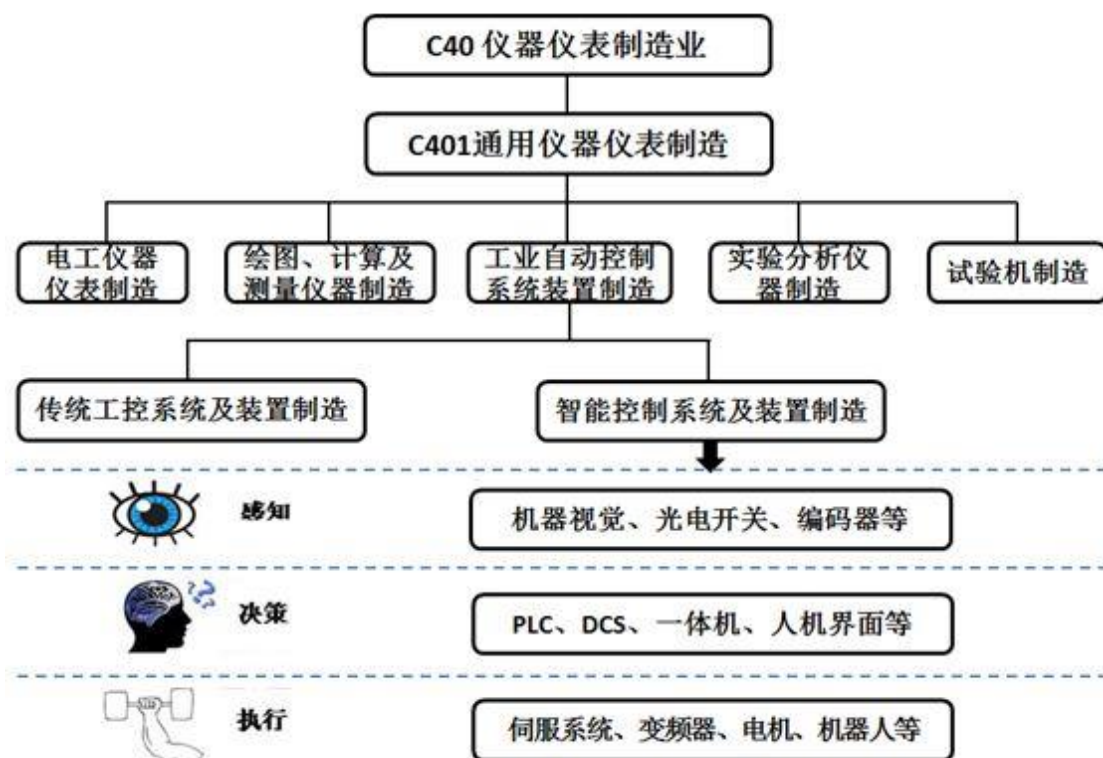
C40 仪器仪表制造业

C401通用仪器仪表制造

电工仪器仪表制造

绘图、计算及测量仪器制造

工业自动控制系统装置制造

实验分析仪器制造

试验机制造

传统工控系统及装置制造

智能控制系统及装置制造

感知

机器视觉、光电开关、编码器等

决策

PLC、DCS、一体机、人机界面等

执行

伺服系统、变频器、电机、机器人等